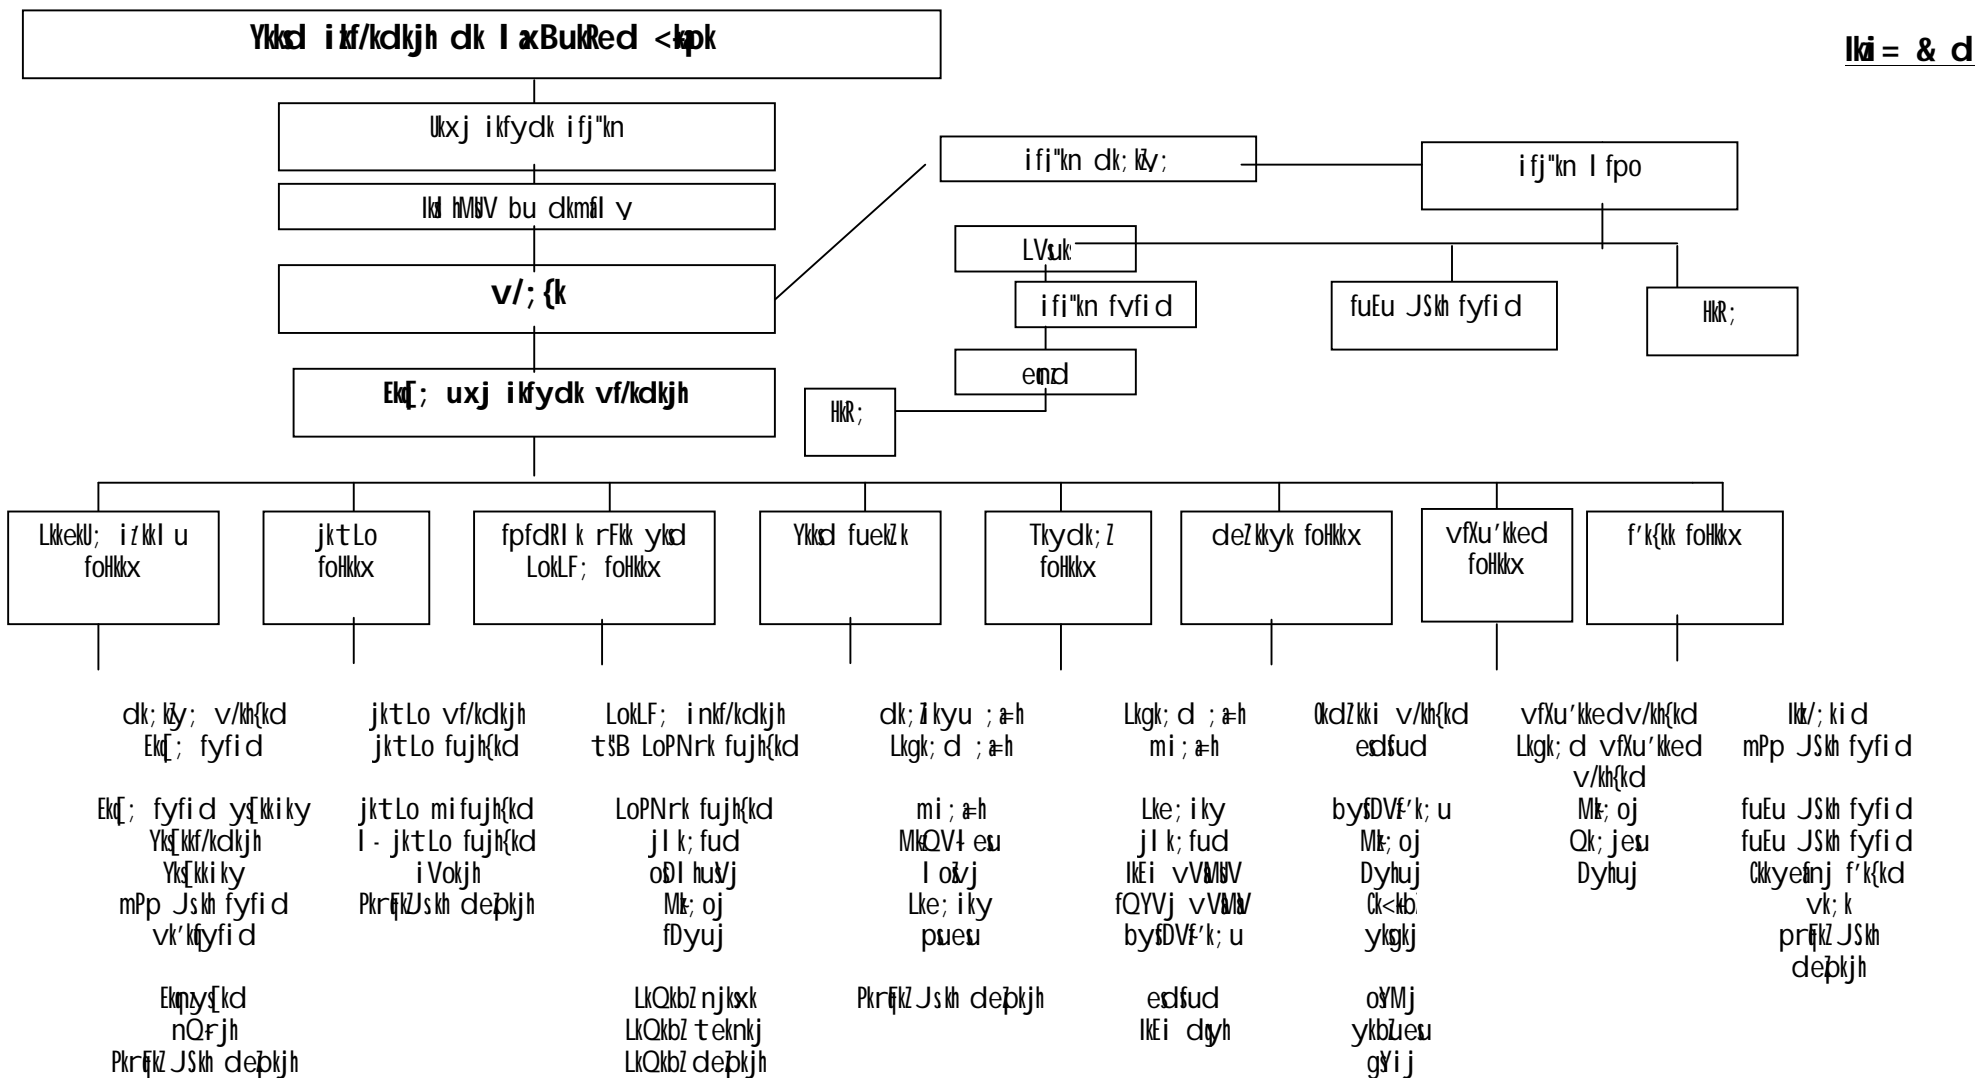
Ykksd ifjf/kdkjh dk laxBukRed <kapk

Ikfi= & d

Ukxj ikfydk ifj"kn

Ikkl hMhlV bu dkmfUly

v/;{k

Ekq[; uxj ikfydk vf/kdkjh

ifj"kn dk;kZy;

ifj"kn lfpo

LVkuk

ifj"kn fvfid

fuEu JSkh fyfid

HkR;

emzd

HkR;

LkkekU; iz'kklu foHkkx

jktLo foHkkx

fpfdRlk rFkk ykd LokLF; foHkkx

Ykksd fuekZ.k

Tkydk;Z foHkkx

deZpkjh foHkkx

vfXu'kked foHkkx

f'k{kk foHkkx

dk;kZy; v/kh{kd
Ekq[; fyfid

Ekq[; fyfid ys[kkiky
Yks[kkf/kdkjh
Yks[kkiky
mPp JSkh fyfid
vk'kqfyfid

Ekqnzys[kd
nQ~rjh
Pkrqfkh JSkh deZpkjh

jktLo vf/kdkjh
jktLo fujh{kd

jktLo mifujh{kd
l- jktLo fujh{kd
iVokjh
PkrqFkZJskh deZpkjh

LokLF; inkf/kdkjh
tŠB LoPNrk fujh{kd

LoPNrk fujh{kd
jlk;fud
oSDlhusVj
Mk;oj
fDyuj

LkQkbZ njksxk
LkQkbZ tekntj
LkQkbZ deZpkjh

dk;Zikyu ;a=h
Lkgk;d ;a=h

mi ;a=h
MkQVl eSu
lobZ;j
Lke;iky
puesu

PkrqFkZ JSkh deZpkjh

Lkgk;d ;a=h
mi;a=h

Lke;iky
jlk;fud
IkEi vVsMsV
fQYVj vVsMsV
bysfDVf'k;u

edsfud
IkEi dqyh

Okdzkkii v/kh{kd
edsfud

bysfDVf'k;u
Mk;oj
Dyhuj
Ck<bZ
ykgkj

oSYMj
ykbZuesu
gSYij

vfXu'kkedv/kh{kd
Lkgk;d vfXu'kked v/kh{kd
Mk;oj
Qk;jesu
Dyhuj

Ikkz/;kid
mPp JSkh fyfid

fuEu JSkh fyfid
fuEu JSkh fyfid
Ckkyefnj f'k{kd
vk;k
prqFkZ JSkh
deZpkjh